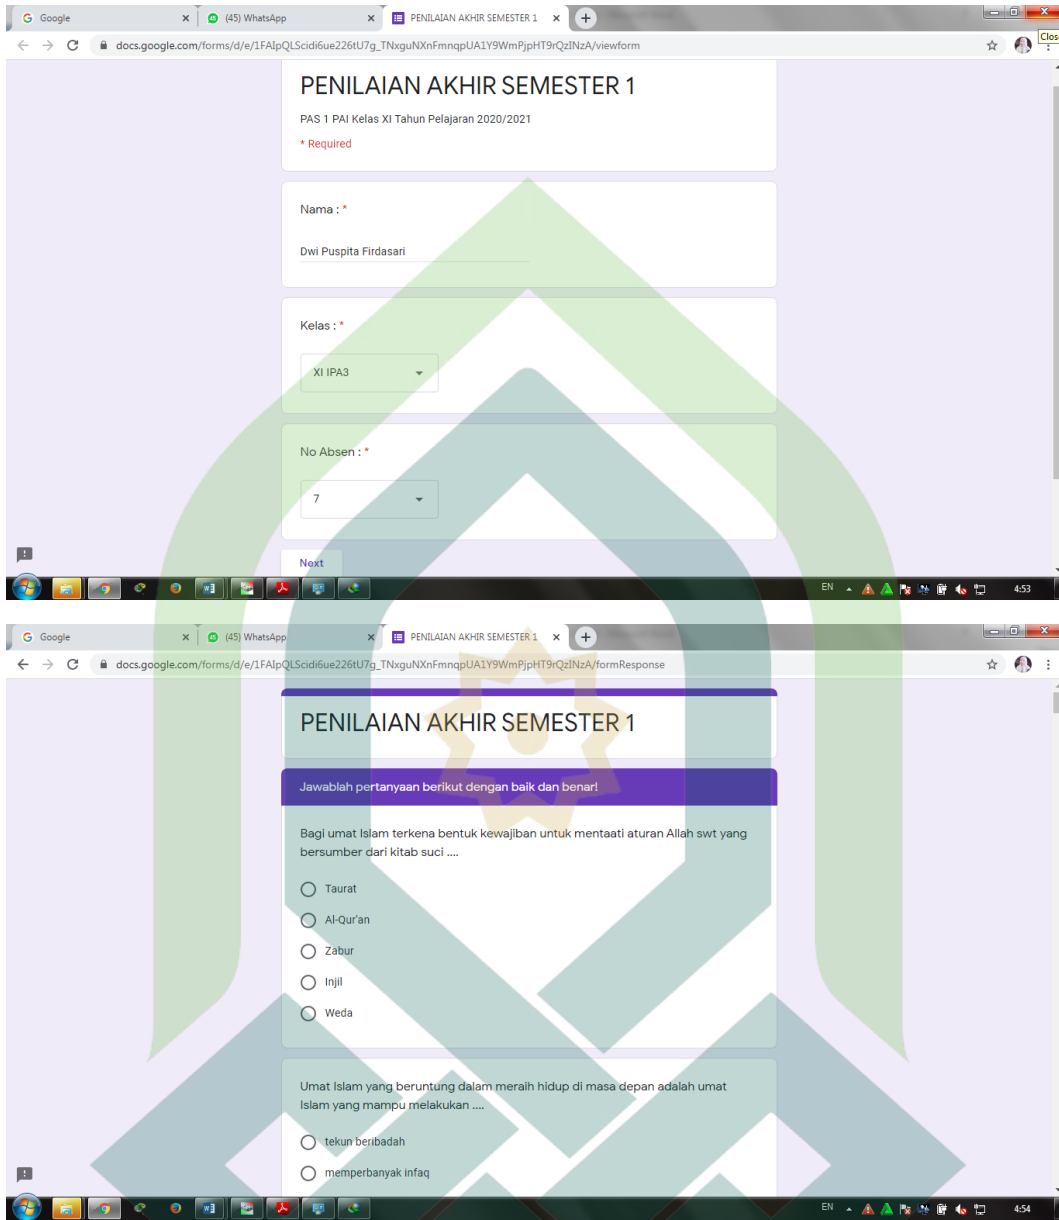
Google
(45) WhatsApp
PENILAIAN AKHIR SEMESTER 1
docs.google.com/forms/d/e/1FAIpQLScidi6ue226tU7g_TNxguNXnFmnqpUA1Y9WmPjpHT9rQzINzA/viewform
Clos

PENILAIAN AKHIR SEMESTER 1

PAS 1 PAI Kelas XI Tahun Pelajaran 2020/2021

* Required

Nama : *

Dwi Puspita Firdasari

Kelas : *

XI IPA3

No Absen : *

7

Next

EN 4:53

Google
(45) WhatsApp
PENILAIAN AKHIR SEMESTER 1
docs.google.com/forms/d/e/1FAIpQLScidi6ue226tU7g_TNxguNXnFmnqpUA1Y9WmPjpHT9rQzINzA/formResponse

PENILAIAN AKHIR SEMESTER 1

Jawablah pertanyaan berikut dengan baik dan benar!

Bagi umat Islam terkena bentuk kewajiban untuk mentaati aturan Allah swt yang bersumber dari kitab suci ....

Taurat

Al-Qur'an

Zabur

Injil

Weda

Umat Islam yang beruntung dalam meraih hidup di masa depan adalah umat Islam yang mampu melakukan ....

tekun beribadah

memperbanyak infaq

EN 4:54